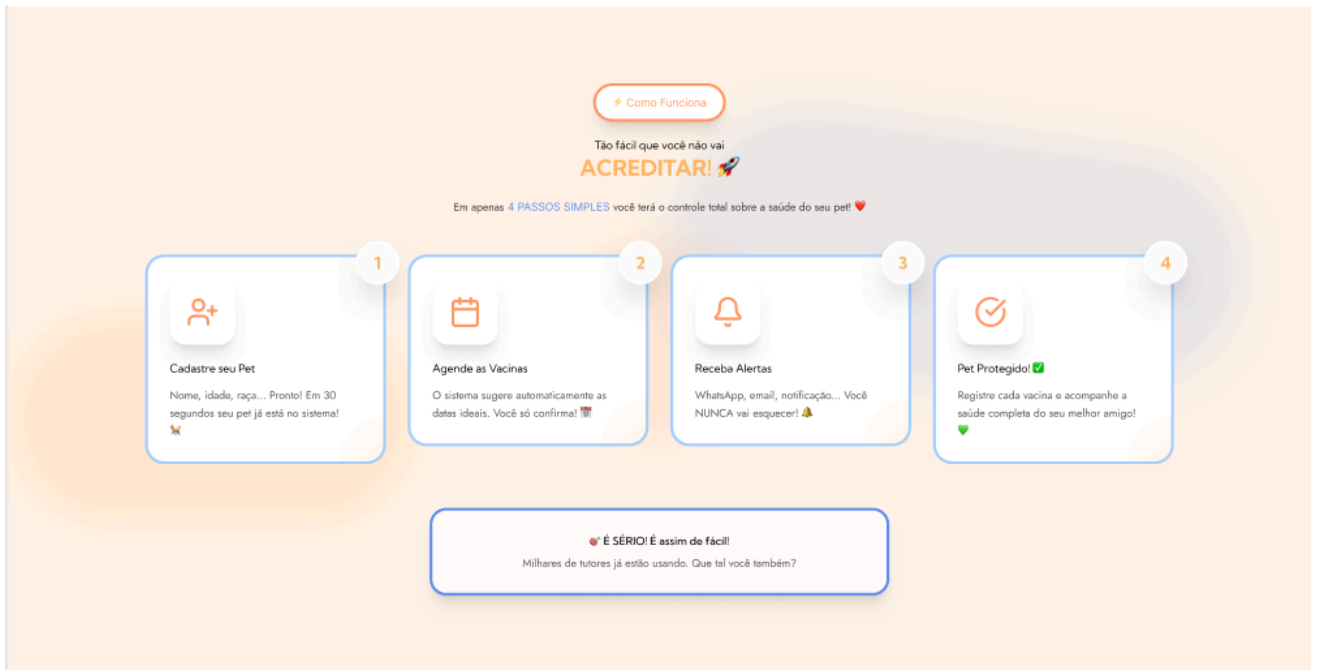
⚡ Como Funciona

Tão fácil que você não vai

ACREDITAR! 🚀

Em apenas 4 PASSOS SIMPLES você terá o controle total sobre a saúde do seu pet! ❤️

1

Cadastre seu Pet

Nome, idade, raça... Pronto! Em 30 segundos seu pet já está no sistema! 🐕

2

Agende as Vacinas

O sistema sugere automaticamente as datas ideais. Você só confirma! 📅

3

Receba Alertas

WhatsApp, email, notificação... Você NUNCA vai esquecer! 🔔

4

Pet Protegido! ✅

Registre cada vacina e acompanhe a saúde completa do seu melhor amigo! 💚

🎯 É SÉRIO! É assim de fácil!

Milhares de tutores já estão usando. Que tal você também?